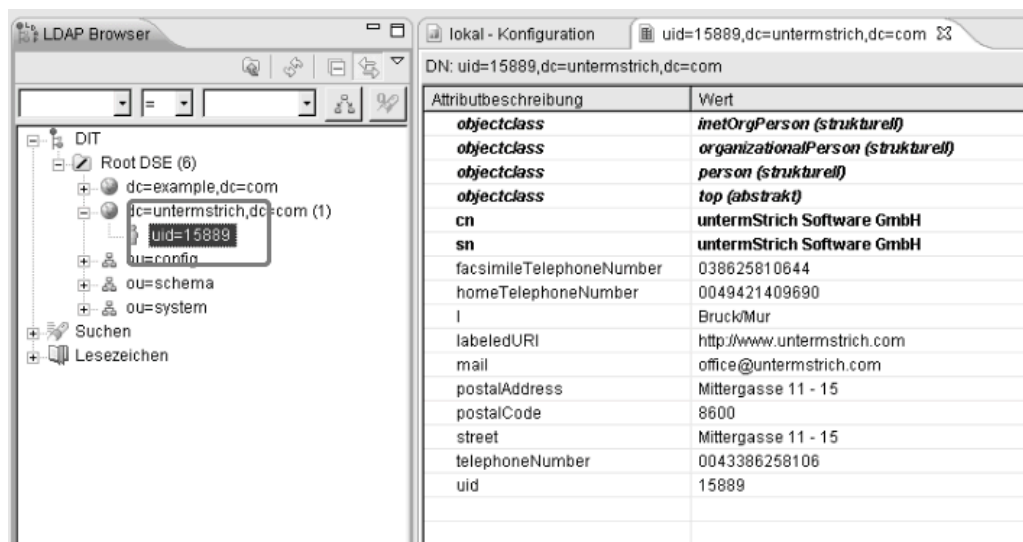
LDAP Browser

=

DIT
Root DSE (6)
dc=example,dc=com
dc=untermstrich,dc=com (1)
uid=15889
ou=config
ou=schema
ou=system
Suchen
Lesezeichen

lokal - Konfiguration
uid=15889,dc=untermstrich,dc=com

DN: uid=15889,dc=untermstrich,dc=com

| Attributbeschreibung | Wert |
|---|---|
| objectclass | inetOrgPerson (strukturell) |
| objectclass | organizationalPerson (strukturell) |
| objectclass | person (strukturell) |
| objectclass | top (abstrakt) |
| cn | untermStrich Software GmbH |
| sn | untermStrich Software GmbH |
| facsimileTelephoneNumber | 038625810644 |
| homeTelephoneNumber | 0049421409690 |
| l | Bruck/Mur |
| labeledURI | http://www.untermstrich.com |
| mail | office@untermstrich.com |
| postalAddress | Mittergasse 11 - 15 |
| postalCode | 8600 |
| street | Mittergasse 11 - 15 |
| telephoneNumber | 0043386258106 |
| uid | 15889 |